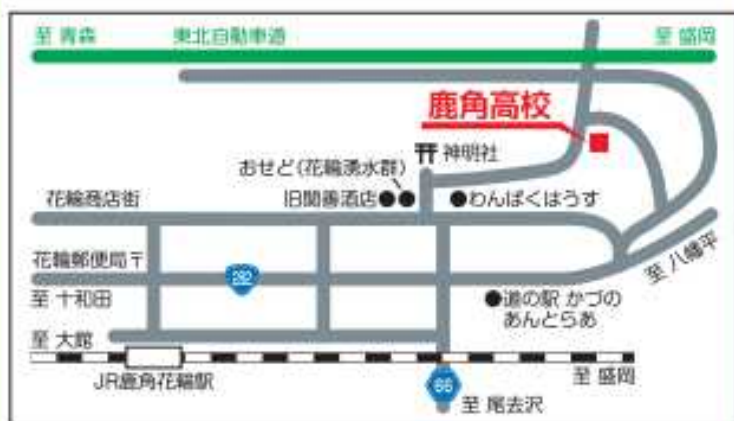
至 青森
東北自動車道
至 盛岡
鹿角高校
神明社
おせど(花輪湧水群)
旧関善酒店
●わんぱくはうす
花輪商店街
花輪郵便局 〒
282
至 八幡平
至 十和田
●道の駅 かづの あんとらあ
至 大館
JR鹿角花輪駅
66
至 盛岡
至 尾去沢